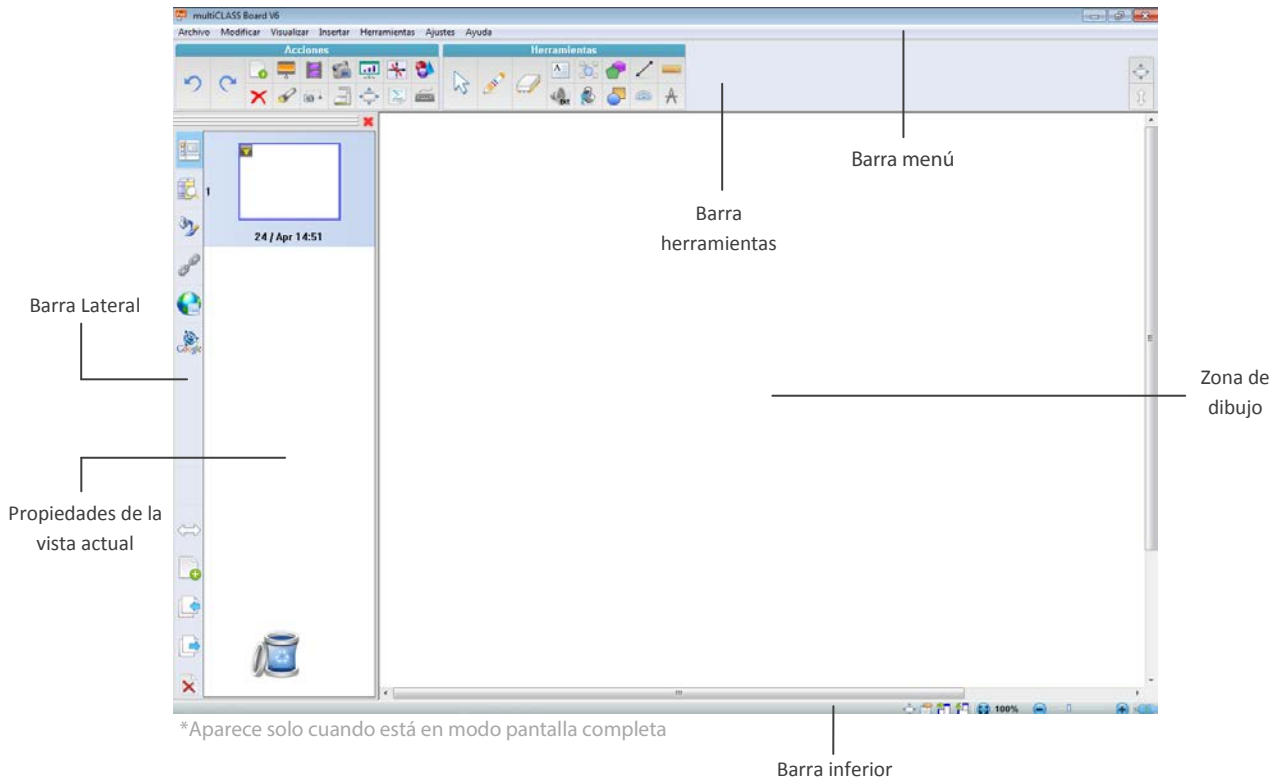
multiCLASS Board V6

Archivo Modificar Visualizar Insertar Herramientas Ajustes Ayuda

Acciones

Herramientas

1

24 / Apr 14:51

Google

Barra menú

Barra herramientas

Barra Lateral

Zona de dibujo

Propiedades de la vista actual

100%

*Aparece solo cuando está en modo pantalla completa

Barra inferior